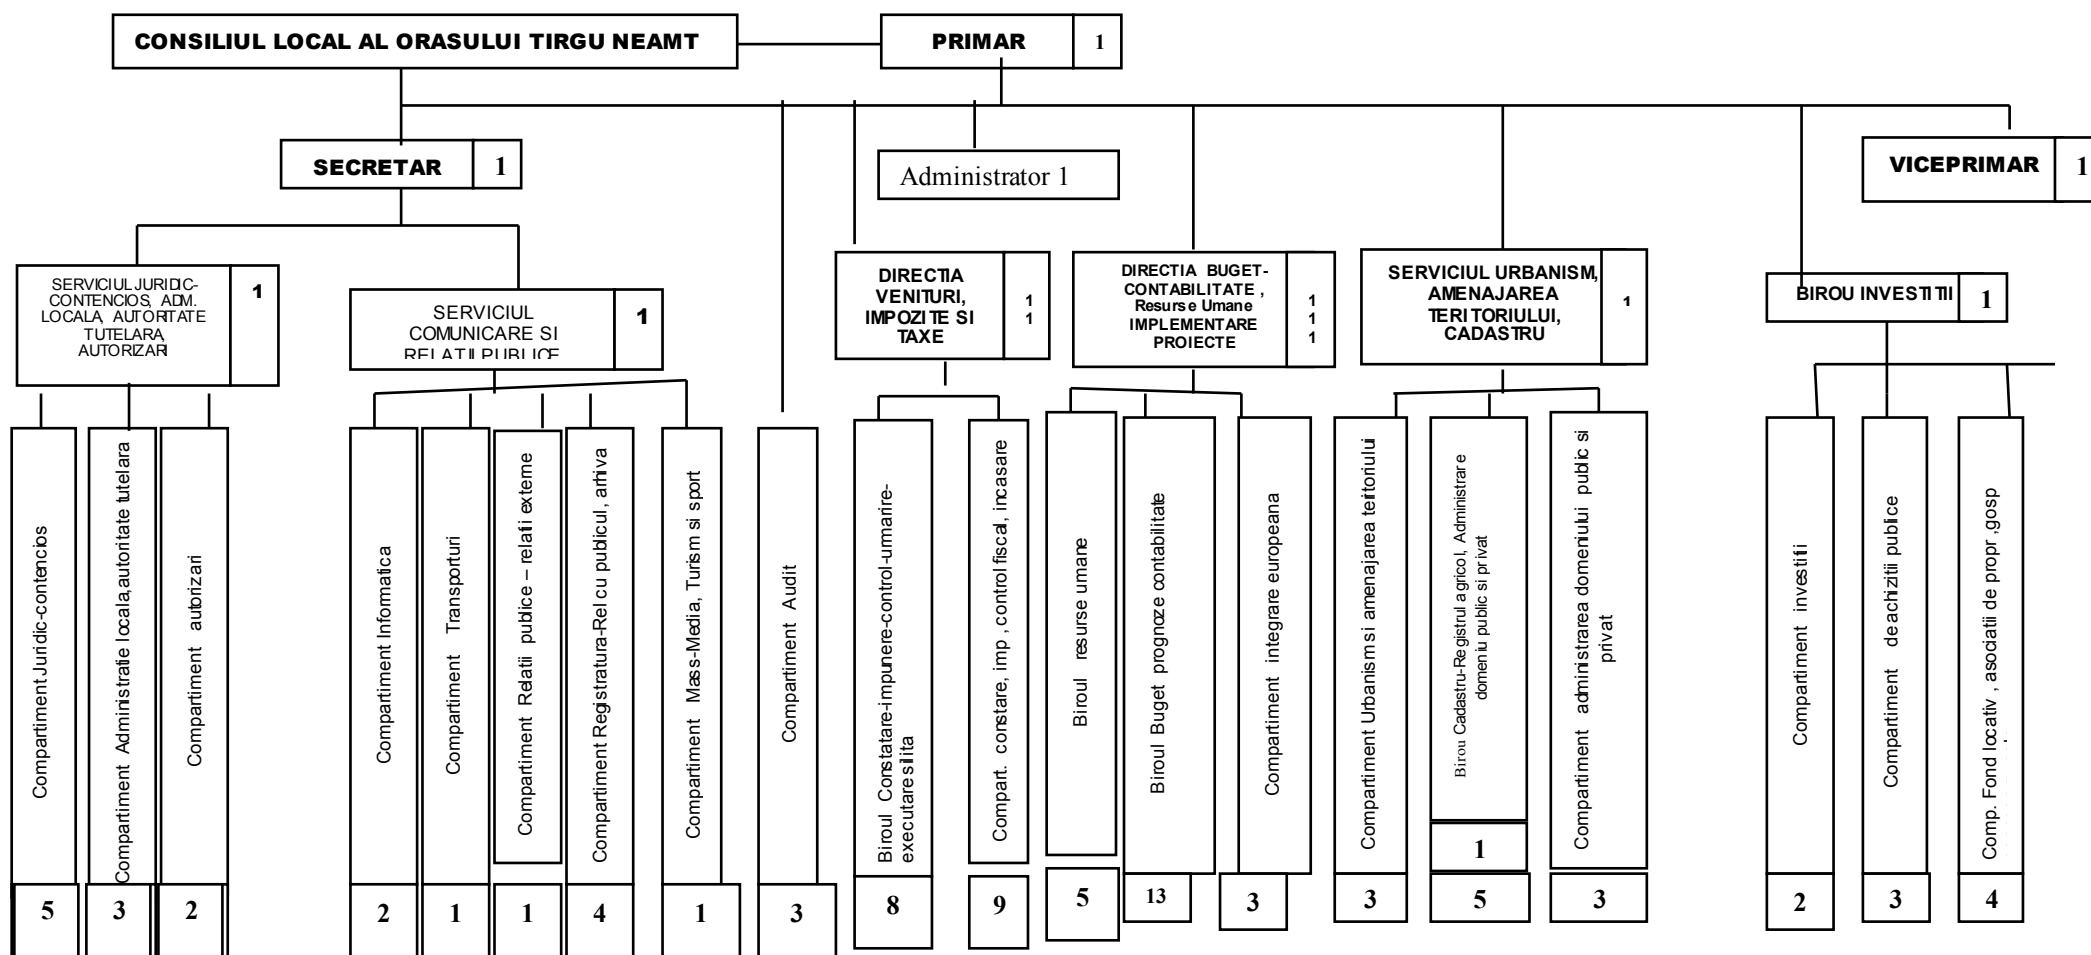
CONSILIUL LOCAL AL ORASULUI TIRGU NEAMT

PRIMAR 1

SECRETAR 1

Administrator 1

VICEPRIMAR 1

SERVICIUL JURIDIC-CONTENCIOS, ADM. LOCALA, AUTORITATE TUTELARA AUTORIZARI 1

SERVICIUL COMUNICARE SI RELATII PUBLICE 1

DIRECTIA VENITURI, IMPOZITE SI TAXE 1 1

DIRECTIA BUGET-CONTABILITATE, Resurse Umane IMPLEMENTARE PROIECTE 1 1 1

SERVICIUL URBANISM, AMENAJAREA TERITORIULUI, CADASTRU 1

BIROU INVESTITII 1

Compartiment Juridic-contencios 5

Compartiment Administratie locala,autoritate tutelara 3

Compartiment autorizari 2

Compartiment Informatica 2

Compartiment Transporturi 1

Compartiment Relatii publice – relatii externe 1

Compartiment Registratura-Rel cu publicul, arhiva 4

Compartiment Mass-Media, Turism si sport 1

Compartiment Audit 3

Biroul Constatare-impunere-control-urmarire-executare silita 8

Compart. constare, imp, control fiscal, incasare 9

Biroul resurse umane 5

Biroul Buget prognoze contabilitate 13

Compartiment integrare europeana 3

Compartiment Urbanism si amenajarea teritoriului 3

Birou Cadastru-Registrul agricol, Administrare domeniu public si privat 1 5

Compartiment administrarea domeniului public si privat 3

Compartiment investitii 2

Compartiment de achizitii publice 3

Comp. Fond locativ, asociatii de propr ,gosp 4